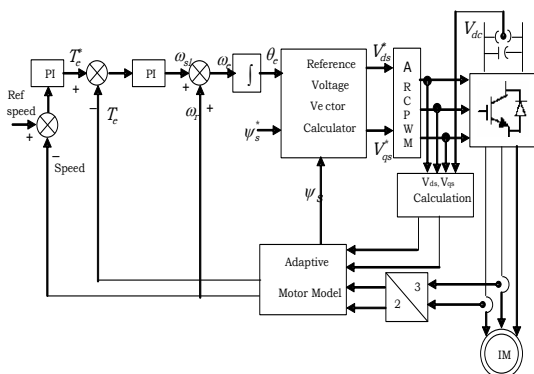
$V_{dc}$

PI

$T_e^*$

PI

$\omega_{sl}$

$\omega_e$

$\int$

$\theta_e$

Reference Voltage Vec tor Calculator

$V_{ds}^*$

$V_{qs}^*$

A R C P W M

Ref speed

+

+

$T_e$

+

$\omega_r$

+

$\psi_s^*$

Speed

$\psi_s$

Vds, Vqs Calculation

Adaptive Motor Model

3

2

IM